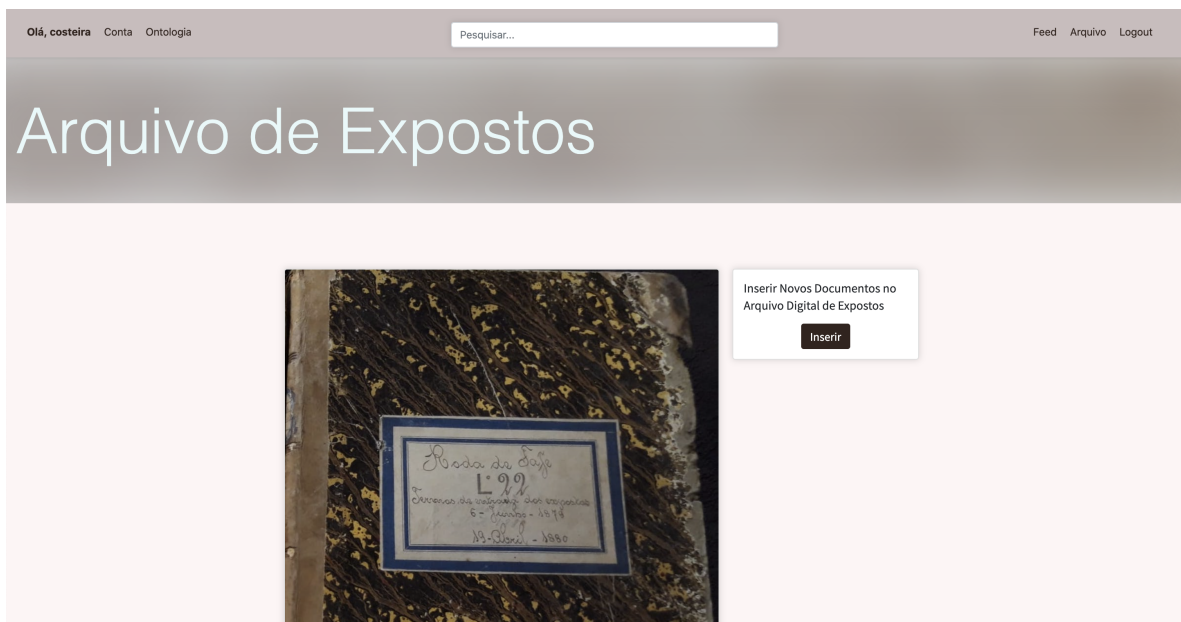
Olá, costeira Conta Ontologia

Pesquisar...

Feed Arquivo Logout

Arquivo de Expostos

Roda de Fafe
L.º 22
Termos de entrega dos expostos
6 - Junho - 1874
19 - Abril - 1880

Inserir Novos Documentos no Arquivo Digital de Expostos

Inserir